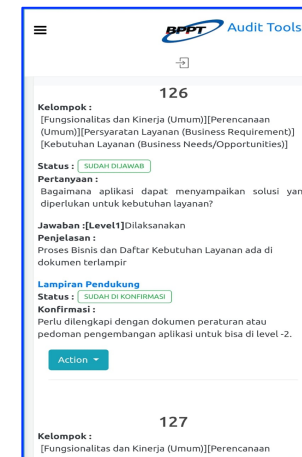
BPPT Audit Tools

126

Kelompok :
[Fungsionalitas dan Kinerja (Umum)][Perencanaan (Umum)][Persyaratan Layanan (Business Requirement)][Kebutuhan Layanan (Business Needs/Opportunities)]

Status : SUDAH DIJAWAB
Pertanyaan :
Bagaimana aplikasi dapat menyampaikan solusi yan diperlukan untuk kebutuhan layanan?

Jawaban :[Level1]Dilaksanakan
Penjelasan :
Proses Bisnis dan Daftar Kebutuhan Layanan ada di dokumen terlampir

Lampiran Pendukung
Status : SUDAH DI KONFIRMASI
Konfirmasi :
Perlu dilengkapi dengan dokumen peraturan atau pedoman pengembangan aplikasi untuk bisa di level -2.

Action

127

Kelompok :
[Fungsionalitas dan Kinerja (Umum)][Perencanaan